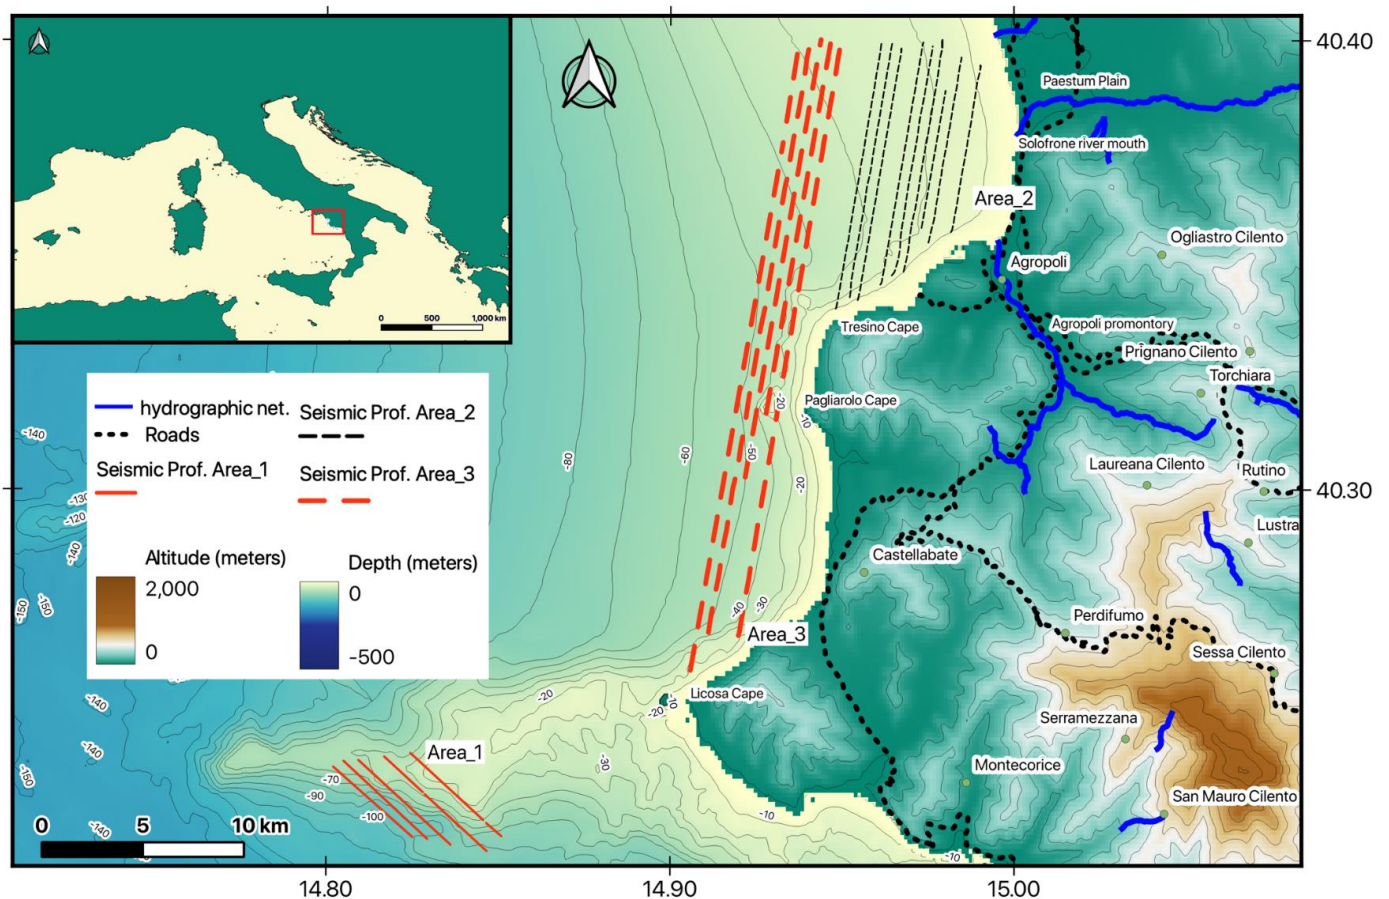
0 500 1,000 km

40.40

Paestum Plain

Solofrone river mouth

Area_2

Ogliastro Cilento

Agropoli

Tresino Cape

Agropoli promontory

Prignano Cilento

Torchiara

hydrographic net.

Roads

Seismic Prof. Area_2

Seismic Prof. Area_1

Seismic Prof. Area_3

Pagliarolo Cape

Laureana Cilento

Rutino

40.30

Lustra

Altitude (meters)

2,000

0

Depth (meters)

0

-500

Castellabate

Perdifumo

Area_3

Sessa Cilento

Licosa Cape

Serramezzana

Area_1

Montecorice

San Mauro Cilento

-140

-130

-120

-140

-150

-150

-140

-140

-150

-140

-80

-60

-50

-20

-10

-20

-40

-30

-20

-20

-10

-30

-70

-90

-100

-10

-10

0 5 10 km

14.80

14.90

15.00